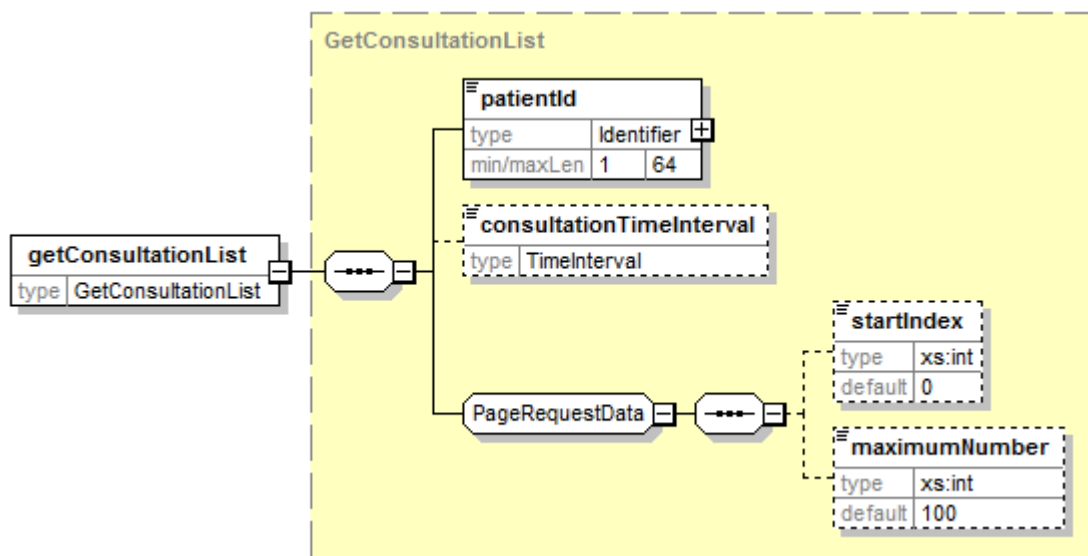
GetConsultationList

patientId
type Identifier
min/maxLen 1 64

consultationTimeInterval
type TimeInterval

getConsultationList
type GetConsultationList

startIndex
type xs:int
default 0

PageRequestData

maximumNumber
type xs:int
default 100